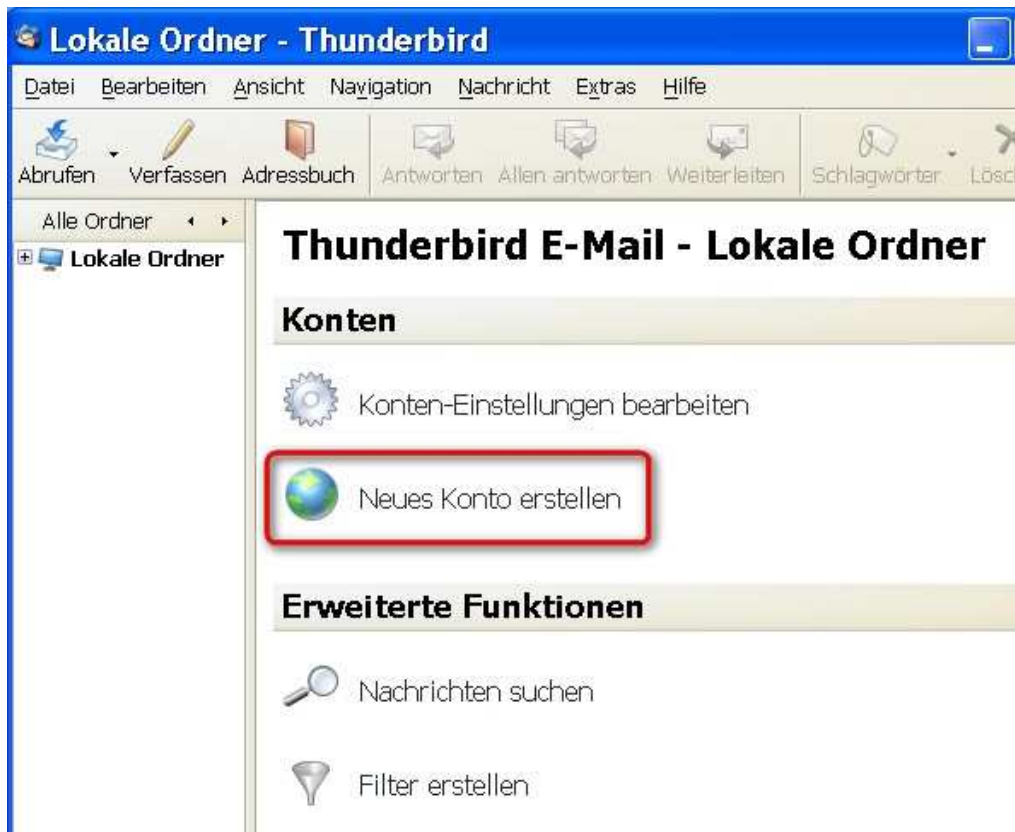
Lokale Ordner - Thunderbird

Datei Bearbeiten Ansicht Navigation Nachricht Extras Hilfe

Abrufen Verfassen Adressbuch Antworten Allen antworten Weiterleiten Schlagwörter Lösc

Alle Ordner

Lokale Ordner

Thunderbird E-Mail - Lokale Ordner

Konten

Konten-Einstellungen bearbeiten

Neues Konto erstellen

Erweiterte Funktionen

Nachrichten suchen

Filter erstellen